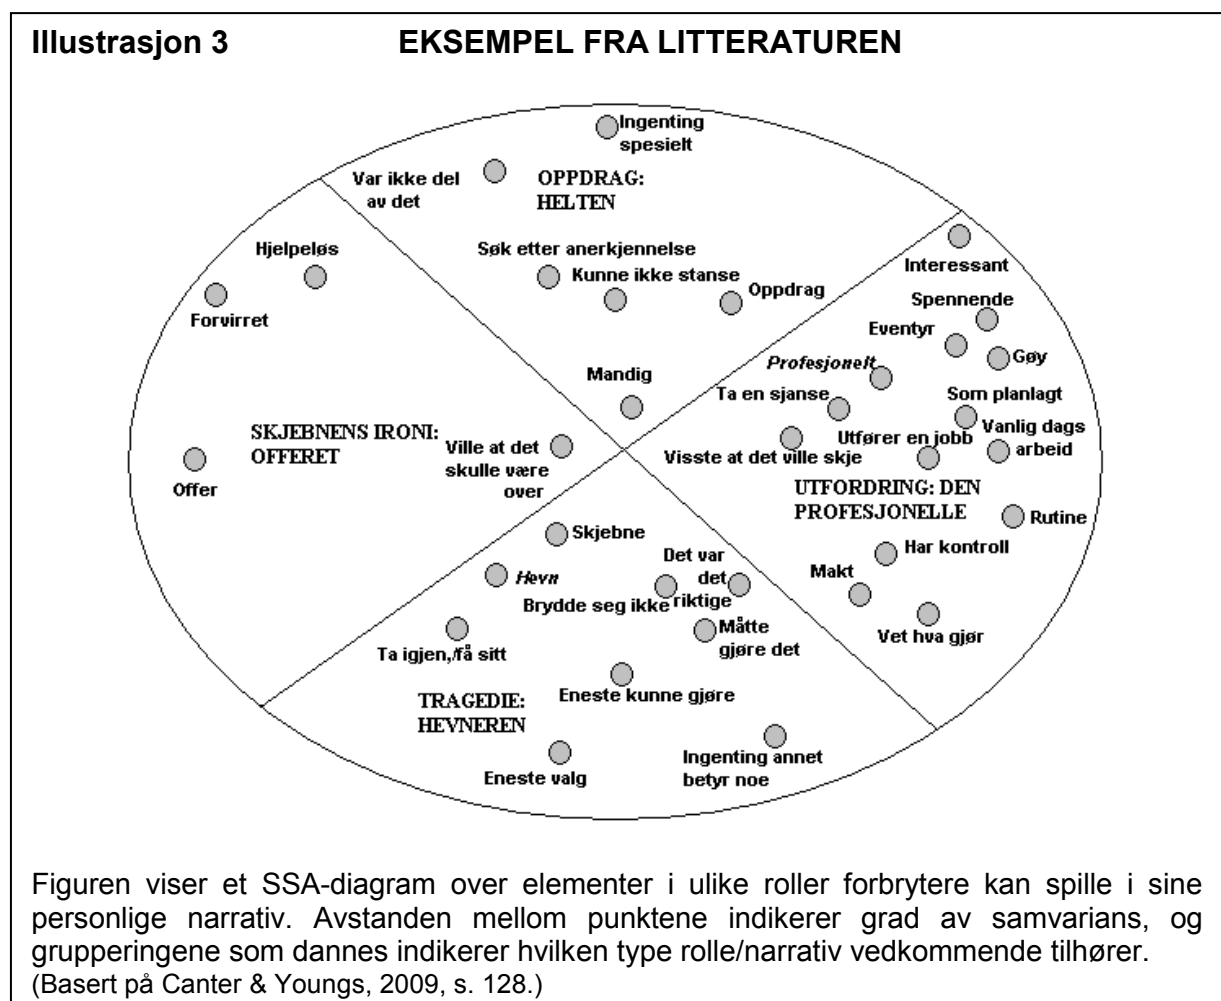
Illustrasjon 3 EKSEMPEL FRA LITTERATUREN

Ingenting spesielt

Var ikke del av det

OPPDRAG: HELTEN

Søk etter anerkjennelse

Kunne ikke stanse

Oppdrag

Hjelpeløs

Forvirret

Interessant

Spennende

Eventyr

Gøy

Profesjonelt

Mandig

Ta en sjanse

Som planlagt

Vanlig dags arbeid

Utfører en jobb

SKJEBNENS IRONI: OFFERET

Ville at det skulle være over

Visste at det ville skje

Offer

UTFORDRING: DEN PROFESJONELLE

Rutine

Skjebne

Det var det riktige

Har kontroll

Hevn

Brydde seg ikke

Makt

Måtte gjøre det

Vet hva gjør

Ta igjen,/få sitt

Eneste kunne gjøre

TRAGEDIE: HEVNEREN

Eneste valg

Ingenting annet betyr noe

Figuren viser et SSA-diagram over elementer i ulike roller forbrytere kan spille i sine personlige narrativ. Avstanden mellom punktene indikerer grad av samvarians, og grupperingene som dannes indikerer hvilken type rolle/narrativ vedkommende tilhører.
(Basert på Canter & Youngs, 2009, s. 128.)